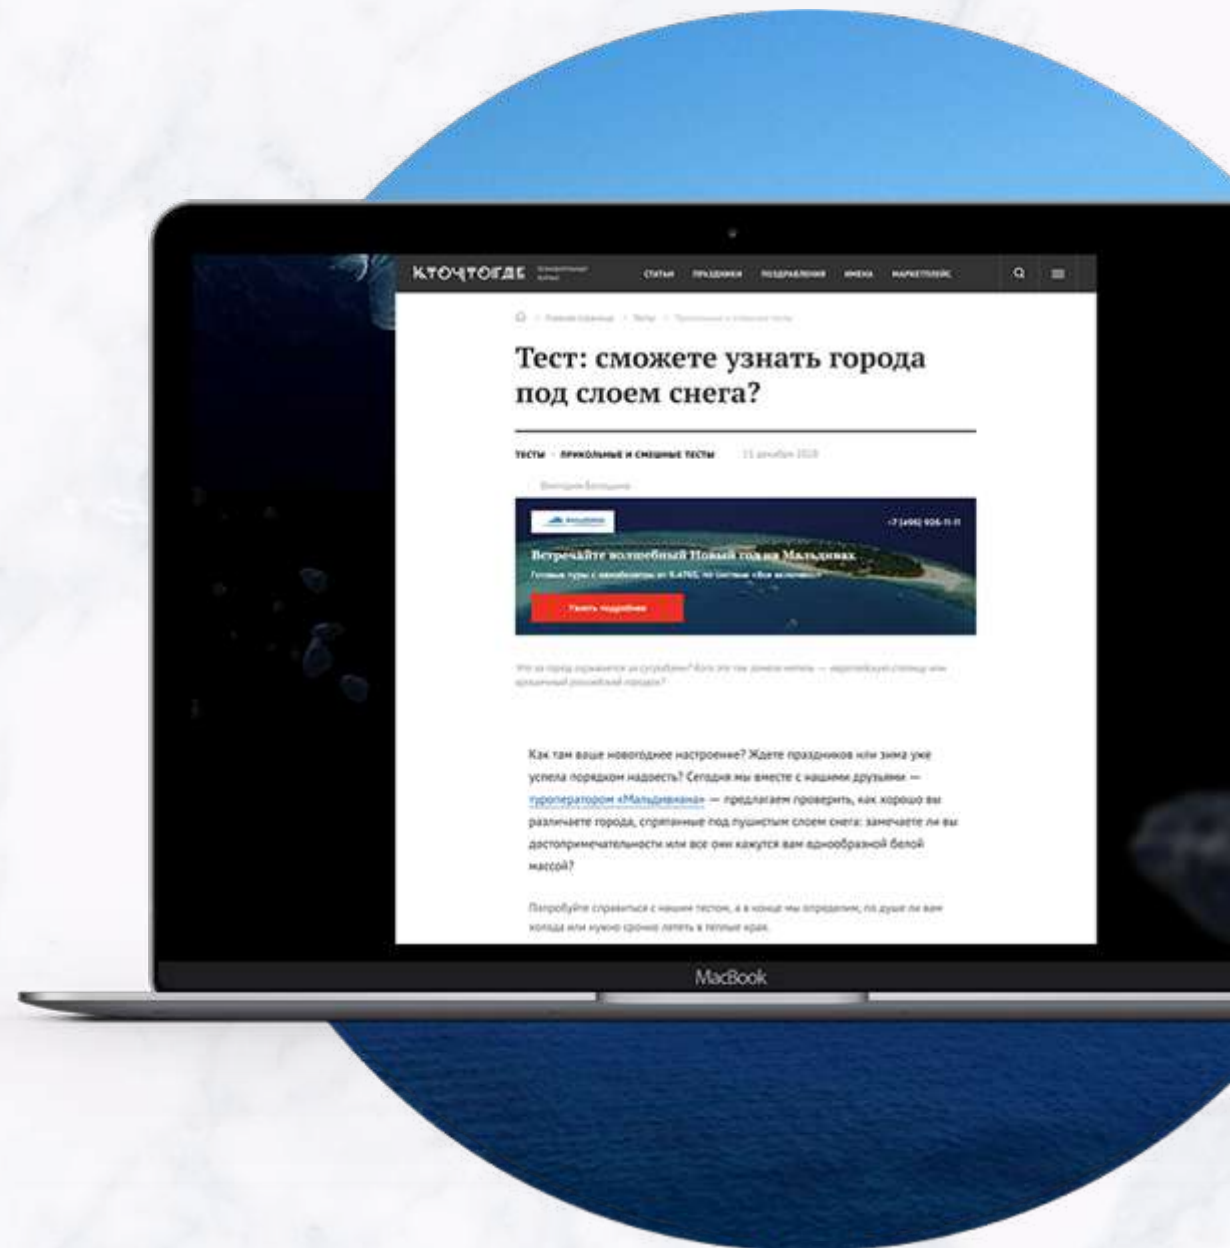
КТОЧТОГДЕ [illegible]

СТАТЬИ ПРАЗДНИКИ ПОЗДРАВЛЕНИЯ ИМЕНА МАРКЕТПЛЕЙС

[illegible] > Тесты > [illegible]

Тест: сможете узнать города под слоем снега?

ТЕСТЫ · ПРИКОЛЬНЫЕ И СМЕШНЫЕ ТЕСТЫ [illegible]

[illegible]

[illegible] +7 (495) 926-11-11

Встречайте волшебный Новый год на Мальдивах

Готовые туры с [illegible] по системе «Все включено»

Узнать подробнее

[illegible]

Как там ваше новогоднее настроение? Ждете праздников или зима уже успела порядком надоесть? Сегодня мы вместе с нашими друзьями — туроператором «Мальдивиана» — предлагаем проверить, как хорошо вы различаете города, спрятанные под пушистым слоем снега: замечаете ли вы достопримечательности или все они кажутся вам однообразной белой массой?

Попробуйте справиться с нашим тестом, а в конце мы определим, по душе ли вам холода или нужно срочно лететь в теплые края.

MacBook